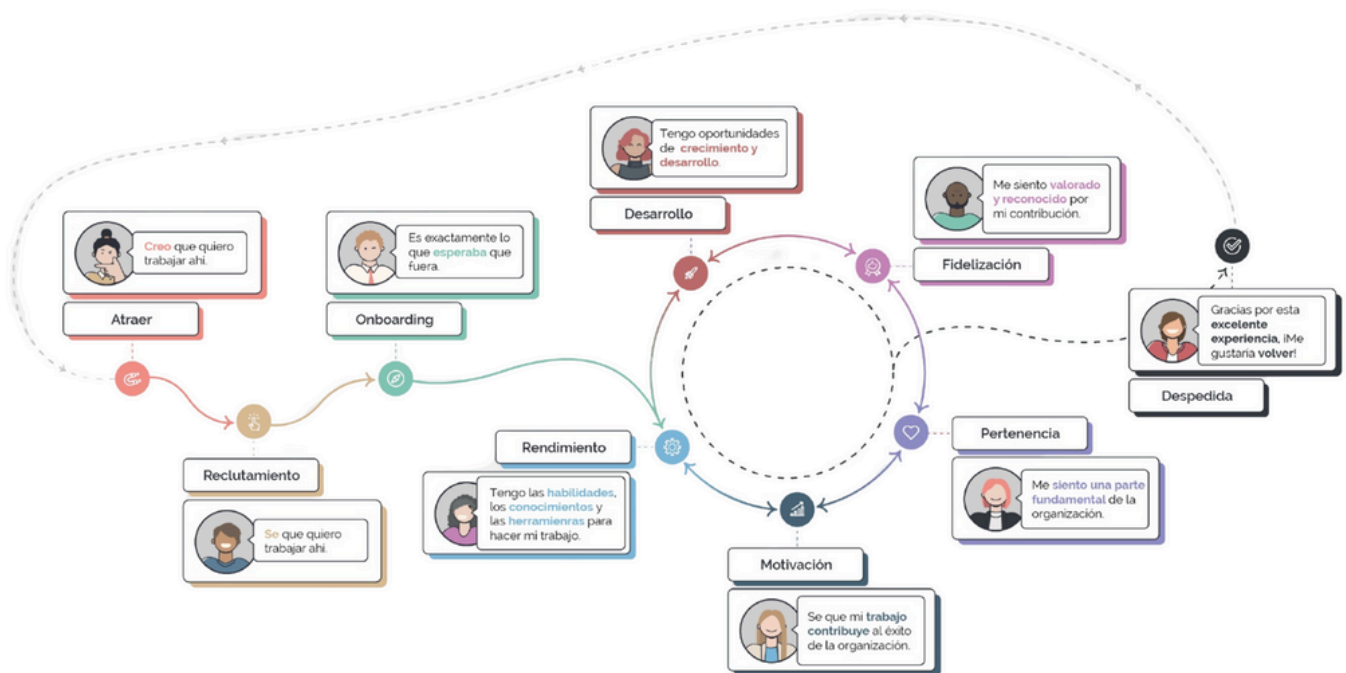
Creo que quiero trabajar ahi.

Atraer

Es exactamente lo que esperaba que fuera.

Onboarding

Tengo oportunidades de crecimiento y desarrollo.

Desarrollo

Me siento valorado y reconocido por mi contribución.

Fidelización

Gracias por esta excelente experiencia, ¡Me gustaria volver!

Despedida

Reclutamiento

Se que quiero trabajar ahi.

Rendimiento

Tengo las habilidades, los conocimientos y las herramienras para hacer mi trabajo.

Pertenencia

Me siento una parte fundamental de la organización.

Motivación

Se que mi trabajo contribuye al éxito de la organización.